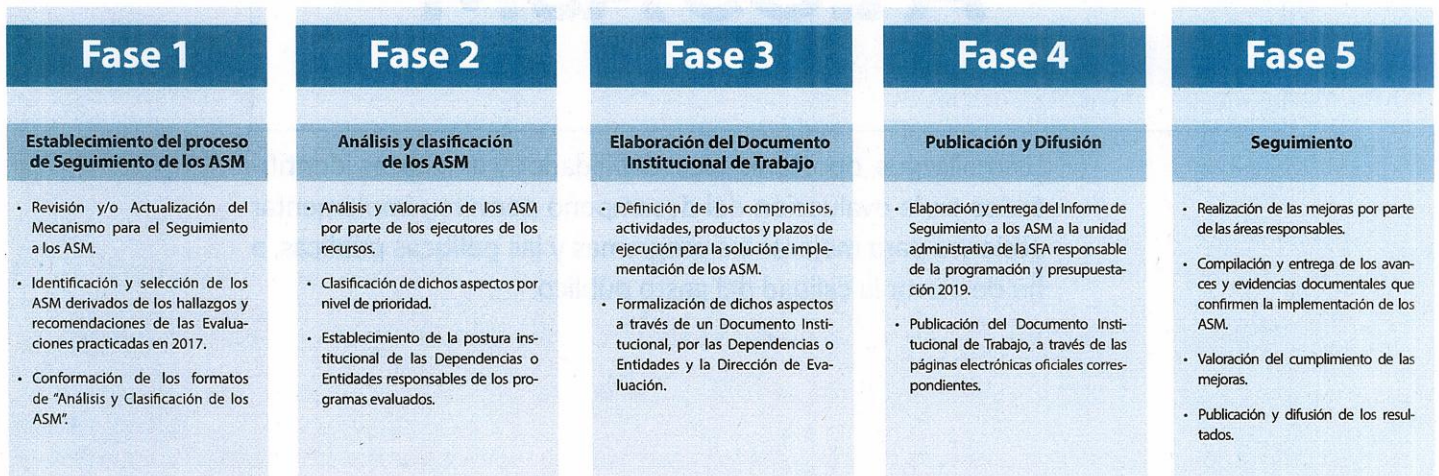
Fase 1

Establecimiento del proceso de Seguimiento de los ASM

· Revisión y/o Actualización del Mecanismo para el Seguimiento a los ASM.

· Identificación y selección de los ASM derivados de los hallazgos y recomendaciones de las Evaluaciones practicadas en 2017.

· Conformación de los formatos de "Análisis y Clasificación de los ASM".

Fase 2

Análisis y clasificación de los ASM

· Análisis y valoración de los ASM por parte de los ejecutores de los recursos.

· Clasificación de dichos aspectos por nivel de prioridad.

· Establecimiento de la postura institucional de las Dependencias o Entidades responsables de los programas evaluados.

Fase 3

Elaboración del Documento Institucional de Trabajo

· Definición de los compromisos, actividades, productos y plazos de ejecución para la solución e implementación de los ASM.

· Formalización de dichos aspectos a través de un Documento Institucional, por las Dependencias o Entidades y la Dirección de Evaluación.

Fase 4

Publicación y Difusión

· Elaboración y entrega del Informe de Seguimiento a los ASM a la unidad administrativa de la SFA responsable de la programación y presupuestación 2019.

· Publicación del Documento Institucional de Trabajo, a través de las páginas electrónicas oficiales correspondientes.

Fase 5

Seguimiento

· Realización de las mejoras por parte de las áreas responsables.

· Compilación y entrega de los avances y evidencias documentales que confirmen la implementación de los ASM.

· Valoración del cumplimiento de las mejoras.

· Publicación y difusión de los resultados.